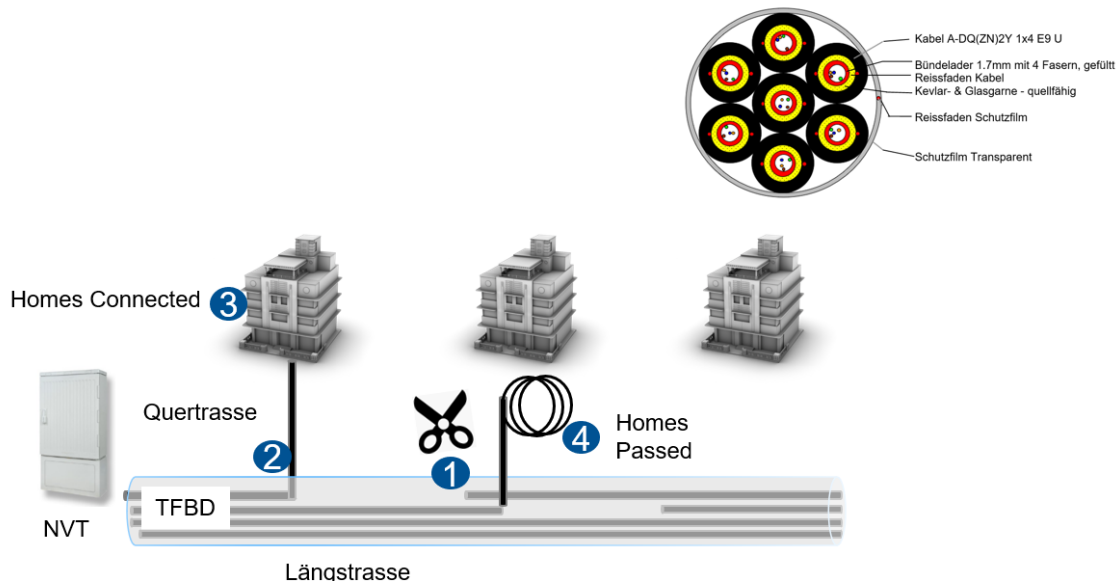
Kabel A-DQ(ZN)2Y 1x4 E9 U
Bündelader 1.7mm mit 4 Fasern, gefüllt
Reissfaden Kabel
Kevlar- & Glasgarne - quellfähig
Reissfaden Schutzfilm
Schutzfilm Transparent

Homes Connected 3

Quertrasse

2

1

4 Homes Passed

TFBD

NVT

Längstrasse